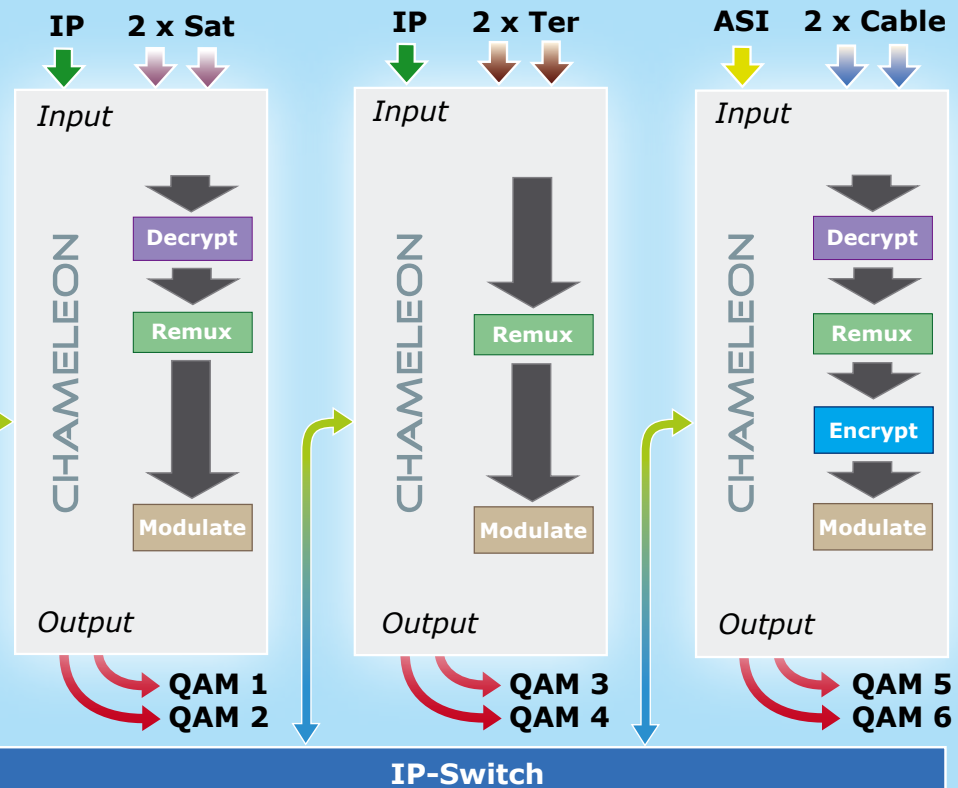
IP 2 x Sat

Input

CHAMELEON

Decrypt

Remux

Modulate

Output

QAM 1
QAM 2

IP 2 x Ter

Input

CHAMELEON

Remux

Modulate

Output

QAM 3
QAM 4

ASI 2 x Cable

Input

CHAMELEON

Decrypt

Remux

Encrypt

Modulate

Output

QAM 5
QAM 6

IP-Switch